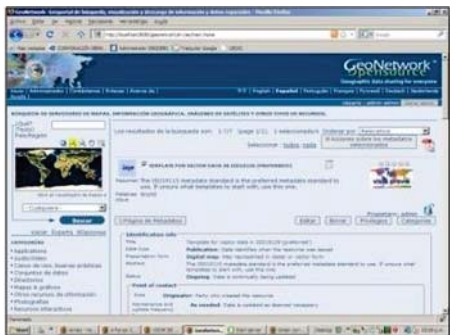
GeoNetwork opensource
Geographic data sharing for everyone

Buscar

Los resultados de la búsqueda son: 1-7/7

Seleccionar: Todos, nada

TEMPLATE FOR VECTOR DATA IN ISO19139 (PREFERRED)

The ISO19115 metadata standard is the preferred metadata standard to use. If unsure what templates to start with, use this one.

Palabras clave: World

Ver

Editar

Borrar

Privilegios

Categorías

Propietario: admin

Identification info

Title

Template for Vector data in ISO19139 (preferred)

Date

Publication

Presentation form

Digital map

Abstract

The ISO19115 metadata standard is the preferred metadata standard to use. If unsure what templates to start with, use this one.

Status

Ongoing

Point of contact

Originator

CATEGORÍAS

Aplicaciones

Conjuntos de datos

Directorios

Mapas y gráficos

Fotografía

Recursos interactivos